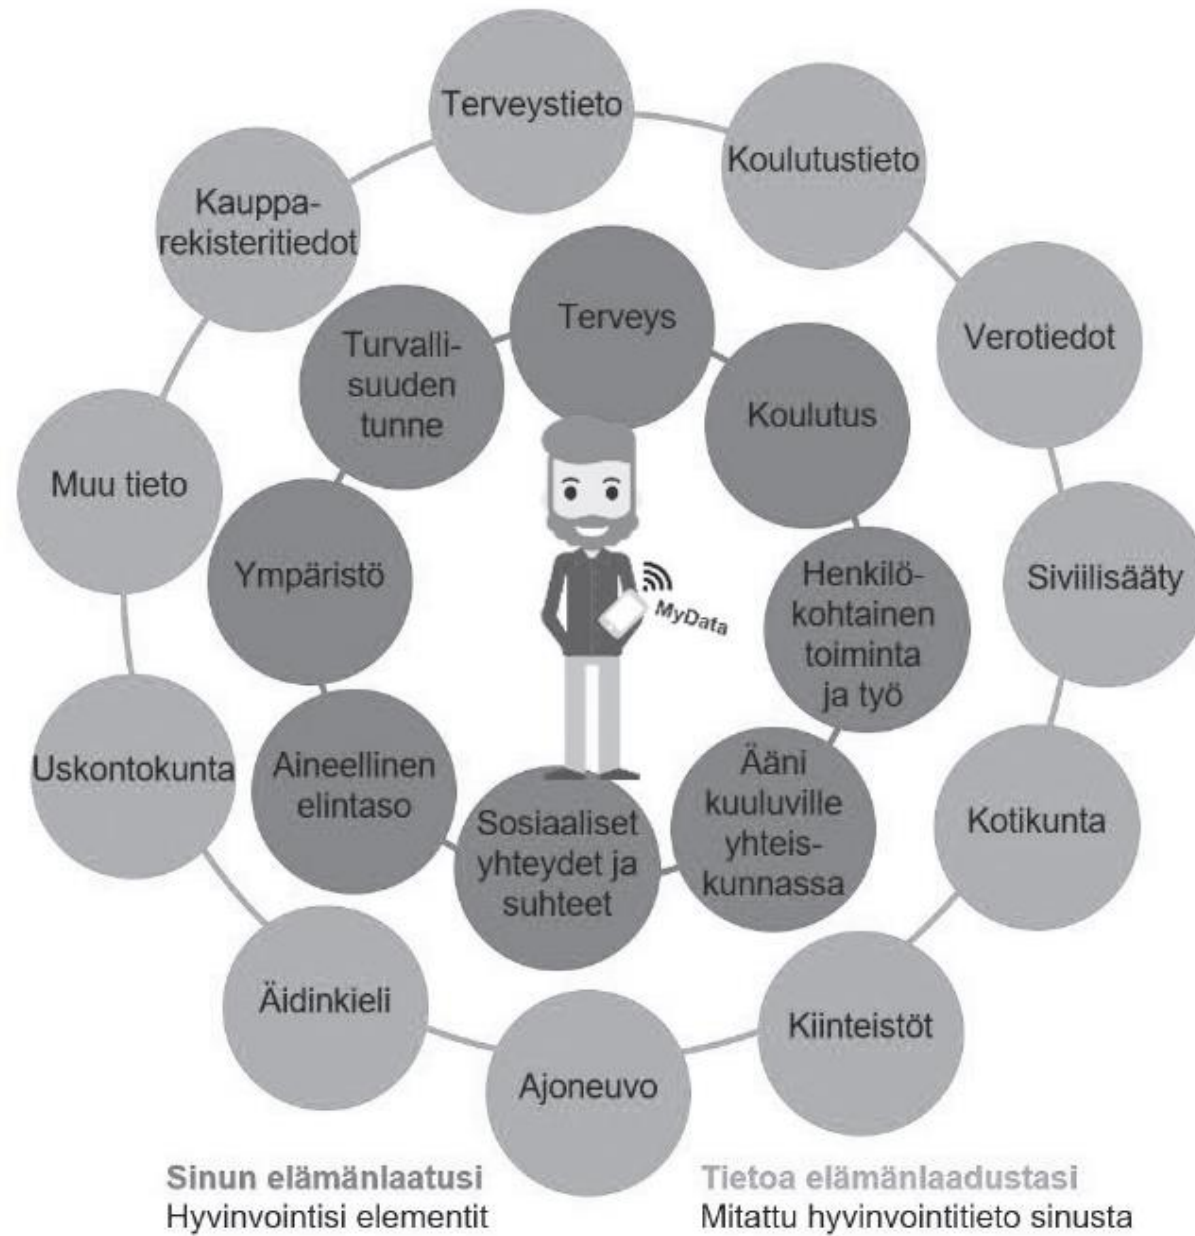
Terveystieto

Koulutustieto

Kauppa-rekisteritiedot

Verotiedot

Terveys

Turvallisuuden tunne

Koulutus

Muu tieto

Siviilisääty

Ympäristö

MyData

Henkilökohtainen toiminta ja työ

Uskontokunta

Aineellinen elintaso

Ääni kuuluville yhteiskunnassa

Kotikunta

Sosiaaliset yhteydet ja suhteet

Äidinkieli

Kiinteistöt

Ajoneuvo

Sinun elämänlaatusi
Hyvinvointisi elementit

Tietoa elämänlaadustasi
Mitattu hyvinvointitieto sinusta